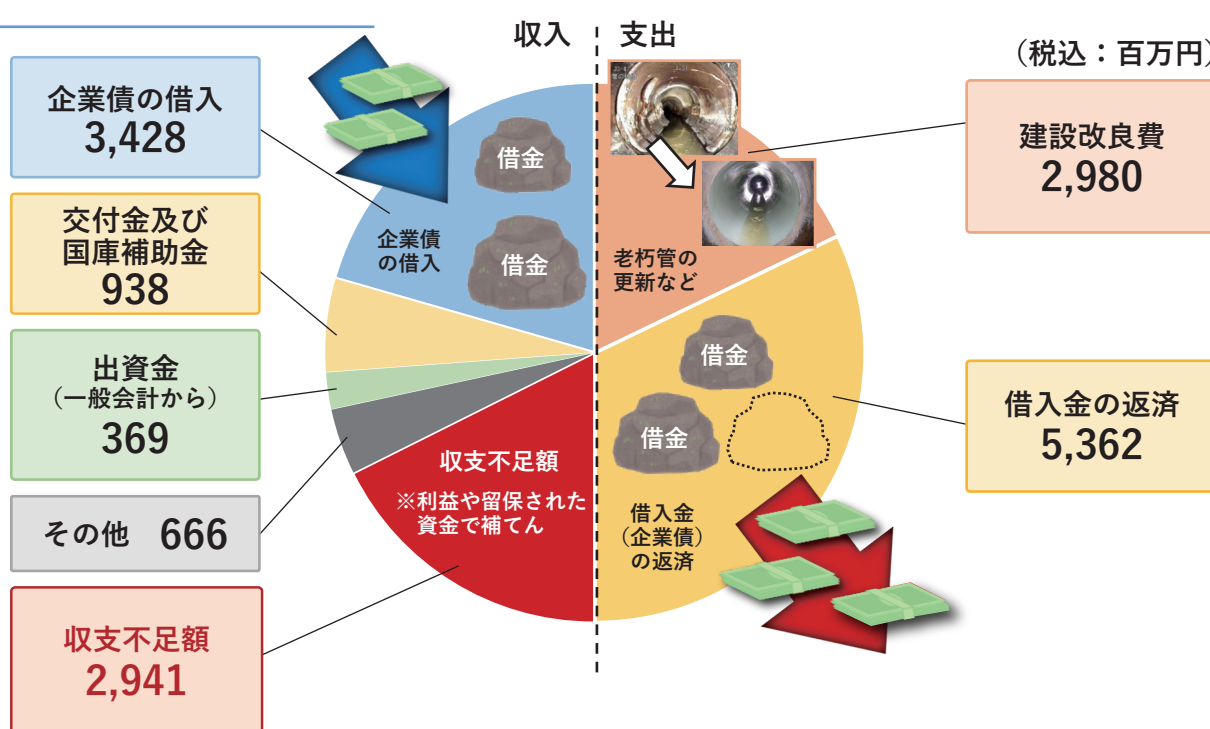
収入　支出

（税込：百万円）

企業債の借入
3,428

交付金及び
国庫補助金
938

出資金
（一般会計から）
369

その他　666

収支不足額
2,941

借金

借金

企業債
の借入

収支不足額
※利益や留保された資金で補てん

老朽管の
更新など

借金

借金

借入金
（企業債）
の返済

建設改良費
2,980

借入金の返済
5,362